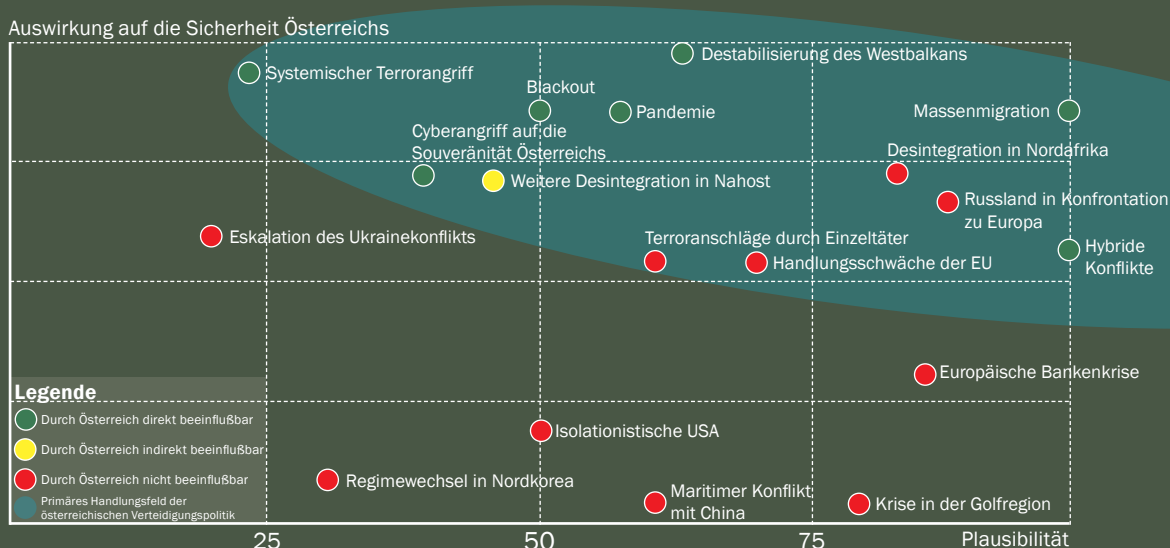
Auswirkung auf die Sicherheit Österreichs

Systemischer Terrorangriff

Destabilisierung des Westbalkans

Blackout

Pandemie

Massenmigration

Cyberangriff auf die Souveränität Österreichs

Weitere Desintegration in Nahost

Desintegration in Nordafrika

Russland in Konfrontation zu Europa

Eskalation des Ukrainekonflikts

Terroranschläge durch Einzeltäter

Handlungsschwäche der EU

Hybride Konflikte

Europäische Bankenkrise

Isolationistische USA

Regimewechsel in Nordkorea

Maritimer Konflikt mit China

Krise in der Golfregion

Legende

Durch Österreich direkt beeinflußbar

Durch Österreich indirekt beeinflußbar

Durch Österreich nicht beeinflußbar

Primäres Handlungsfeld der österreichischen Verteidigungspolitik

25

50

75

Plausibilität